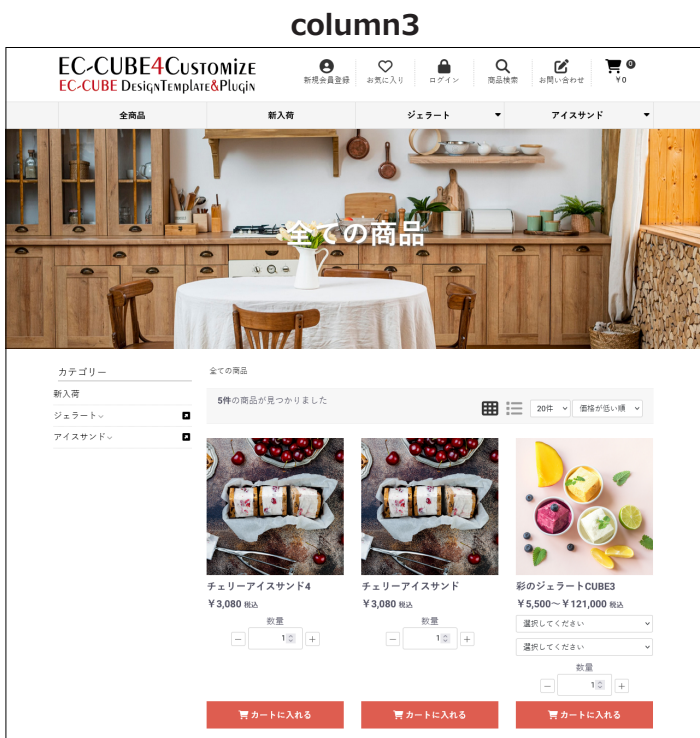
column3

EC-CUBE4Customize
EC-CUBE DesignTemplate&Plugin

新規会員登録 お気に入り ログイン 商品検索 お問い合わせ 0 ￥0

全商品 新入荷 ジェラート アイスサンド

全ての商品

カテゴリー
新入荷
ジェラート
アイスサンド

全ての商品

5件の商品が見つかりました

20件 価格が低い順

チェリーアイスサンド4
￥3,080 税込
数量
1
カートに入れる

チェリーアイスサンド
￥3,080 税込
数量
1
カートに入れる

彩のジェラートCUBE3
￥5,500～￥121,000 税込
選択してください
選択してください
数量
1
カートに入れる